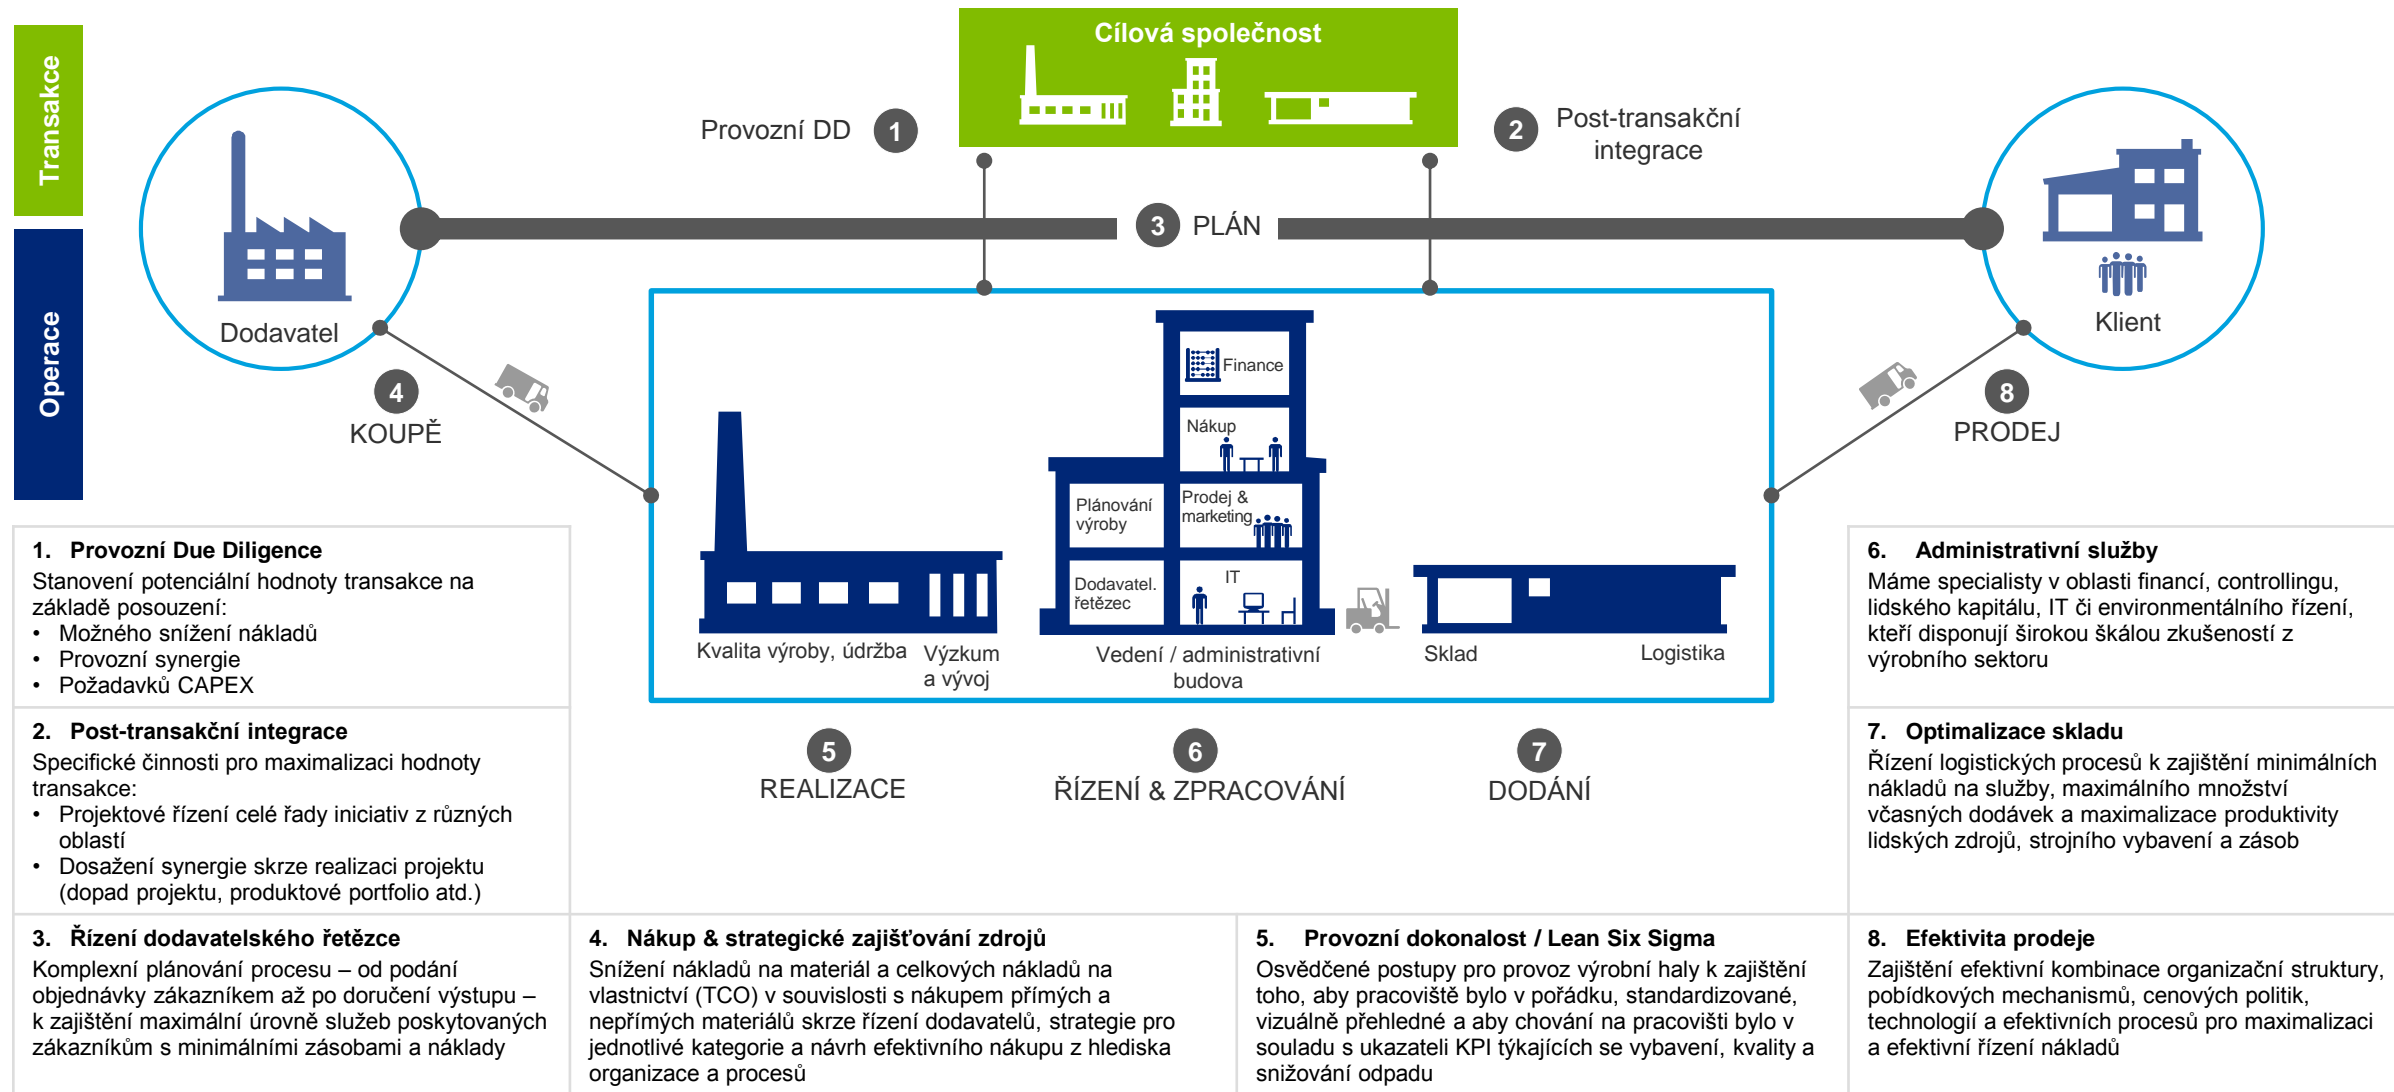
Transakce

Operace

Cílová společnost

Provozní DD 1

2 Post-transakční integrace

3 PLÁN

Dodavatel

Klient

4 KOUPĚ

8 PRODEJ

Finance

Nákup

Plánování výroby

Prodej & marketing

Dodavatel. řetězec

IT

Kvalita výroby, údržba

Výzkum a vývoj

Vedení / administrativní budova

Sklad

Logistika

5 REALIZACE

6 ŘÍZENÍ & ZPRACOVÁNÍ

7 DODÁNÍ

1. Provozní Due Diligence
Stanovení potenciální hodnoty transakce na základě posouzení:
• Možného snížení nákladů
• Provozní synergie
• Požadavků CAPEX

2. Post-transakční integrace
Specifické činnosti pro maximalizaci hodnoty transakce:
• Projektové řízení celé řady iniciativ z různých oblastí
• Dosažení synergie skrze realizaci projektu (dopad projektu, produktové portfolio atd.)

3. Řízení dodavatelského řetězce
Komplexní plánování procesu – od podání objednávky zákazníkem až po doručení výstupu – k zajištění maximální úrovně služeb poskytovaných zákazníkům s minimálními zásobami a náklady

4. Nákup & strategické zajišťování zdrojů
Snížení nákladů na materiál a celkových nákladů na vlastnictví (TCO) v souvislosti s nákupem přímých a nepřímých materiálů skrze řízení dodavatelů, strategie pro jednotlivé kategorie a návrh efektivního nákupu z hlediska organizace a procesů

5. Provozní dokonalost / Lean Six Sigma
Osvědčené postupy pro provoz výrobní haly k zajištění toho, aby pracoviště bylo v pořádku, standardizované, vizuálně přehledné a aby chování na pracovišti bylo v souladu s ukazateli KPI týkajících se vybavení, kvality a snižování odpadu

6. Administrativní služby
Máme specialisty v oblasti financí, controllingu, lidského kapitálu, IT či environmentálního řízení, kteří disponují širokou škálou zkušeností z výrobního sektoru

7. Optimalizace skladu
Řízení logistických procesů k zajištění minimálních nákladů na služby, maximálního množství včasných dodávek a maximalizace produktivity lidských zdrojů, strojního vybavení a zásob

8. Efektivita prodeje
Zajištění efektivní kombinace organizační struktury, pobídkových mechanismů, cenových politik, technologií a efektivních procesů pro maximalizaci a efektivní řízení nákladů